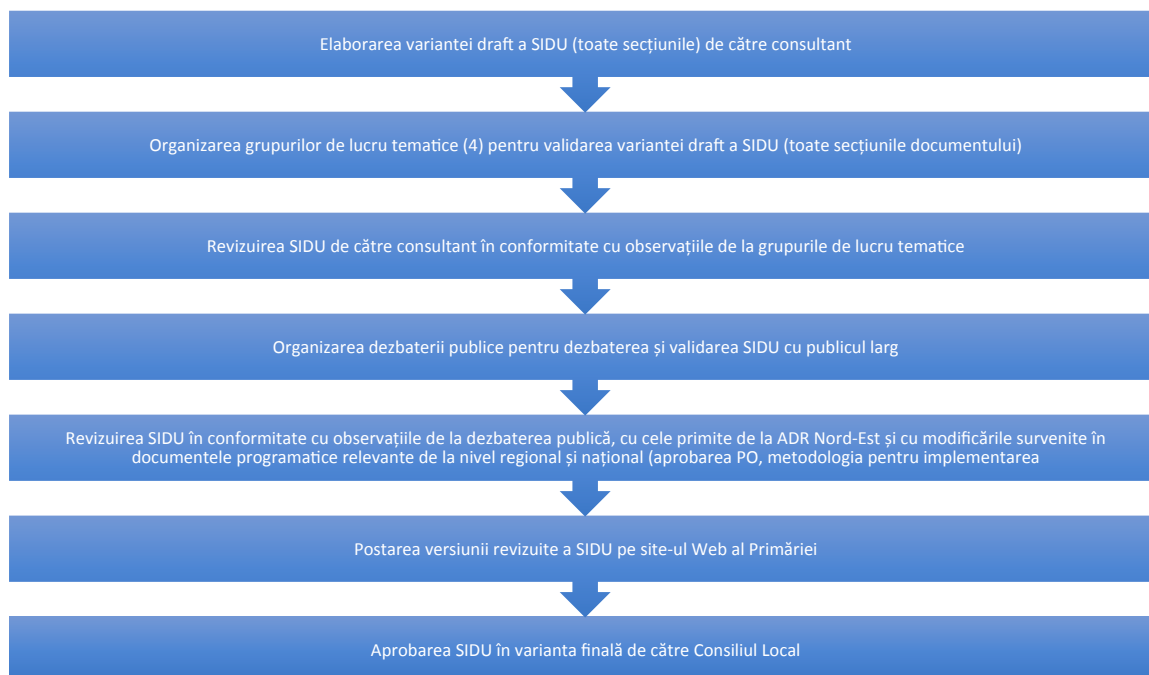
Elaborarea variantei draft a SIDU (toate secțiunile) de către consultant

Organizarea grupurilor de lucru tematice (4) pentru validarea variantei draft a SIDU (toate secțiunile documentului)

Revizuirea SIDU de către consultant în conformitate cu observațiile de la grupurile de lucru tematice

Organizarea dezbaterii publice pentru dezbaterea și validarea SIDU cu publicul larg

Revizuirea SIDU în conformitate cu observațiile de la dezbaterea publică, cu cele primite de la ADR Nord-Est și cu modificările survenite în documentele programatice relevante de la nivel regional și național (aprobarea PO, metodologia pentru implementarea

Postarea versiunii revizuite a SIDU pe site-ul Web al Primăriei

Aprobarea SIDU în varianta finală de către Consiliul Local